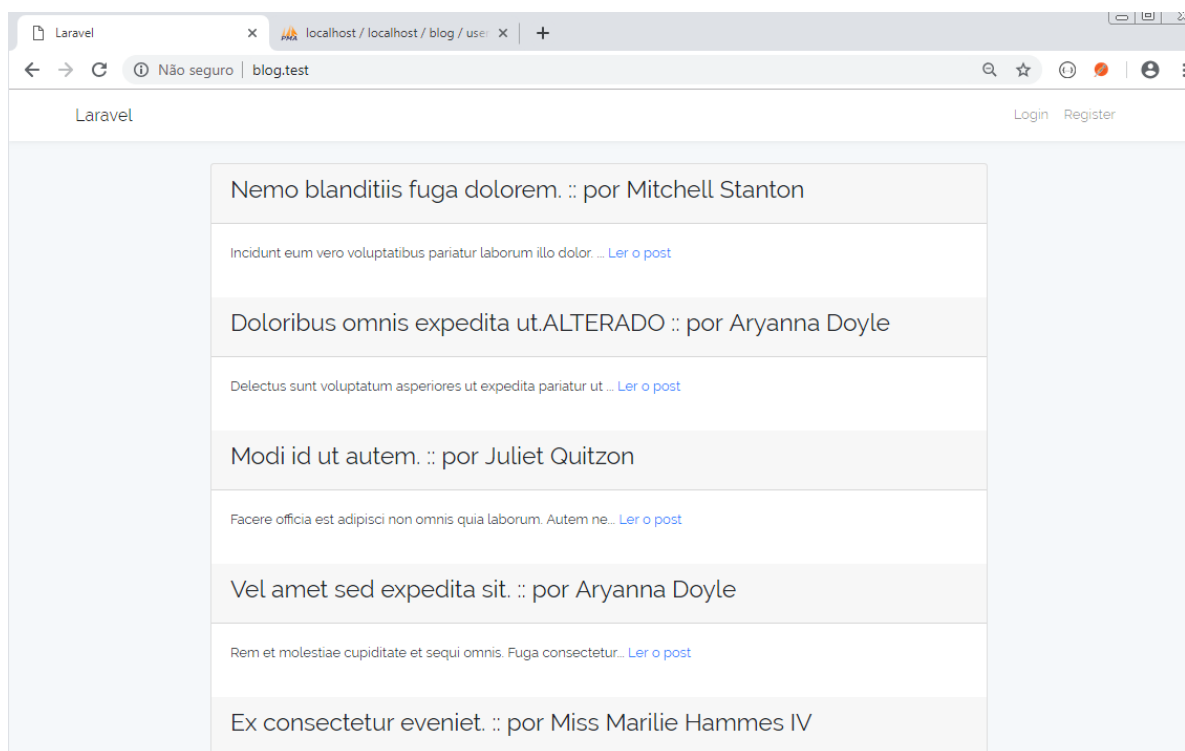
Laravel × localhost / localhost / blog / user ×

Não seguro | blog.test

Laravel

Login Register

Nemo blanditiis fuga dolorem. :: por Mitchell Stanton

Incidunt eum vero voluptatibus pariatur laborum illo dolor. ... Ler o post

Doloribus omnis expedita ut.ALTERADO :: por Aryanna Doyle

Delectus sunt voluptatum asperiores ut expedita pariatur ut ... Ler o post

Modi id ut autem. :: por Juliet Quitzon

Facere officia est adipisci non omnis quia laborum. Autem ne... Ler o post

Vel amet sed expedita sit. :: por Aryanna Doyle

Rem et molestiae cupiditate et sequi omnis. Fuga consectetur... Ler o post

Ex consectetur eveniet. :: por Miss Marilie Hammes IV